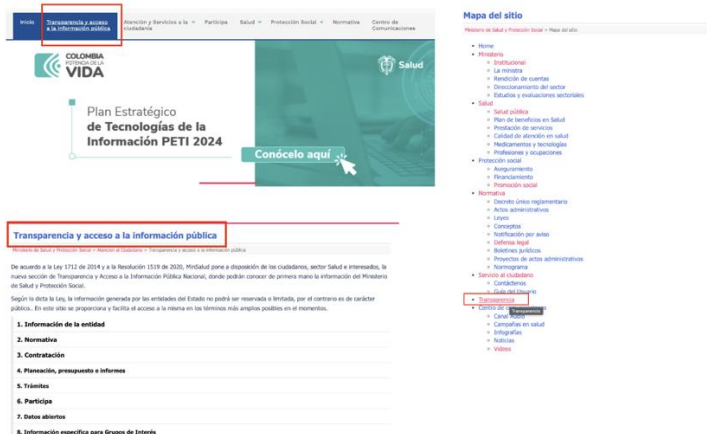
Inicio | Transparencia y acceso a la información pública | Atención y Servicios a la ciudadanía | Participa | Salud | Protección Social | Normativa | Centro de Comunicaciones

COLOMBIA POTENCIA DE LA VIDA

Salud

Plan Estratégico de Tecnologías de la Información PETI 2024

Conócelo aquí

Transparencia y acceso a la información pública

Ministerio de Salud y Protección Social > Atención al Ciudadano > Transparencia y acceso a la información pública

De acuerdo a la Ley 1712 de 2014 y a la Resolución 1519 de 2020, MinSalud pone a disposición de los ciudadanos, sector Salud e interesados, la nueva sección de Transparencia y Acceso a la Información Pública Nacional, donde podrán conocer de primera mano la información del Ministerio de Salud y Protección Social.

Según lo dicta la Ley, la información generada por las entidades del Estado no podrá ser reservada o limitada, por el contrario es de carácter público... En este sitio se proporciona y facilita el acceso a la misma en los términos más amplios posibles en el momento.

1. Información de la entidad

2. Normativa

3. Contratación

4. Planeación, presupuesto e informes

5. Trámites

6. Participa

7. Datos abiertos

8. Información específica para Grupos de Interés

Mapa del sitio

Ministerio de Salud y Protección Social > Mapa del sitio

- Home
- Ministerio
  - Institucional
  - La ministra
  - Rendición de cuentas
  - Direccionamiento del sector
  - Estudios y evaluaciones sectoriales
- Salud
  - Salud pública
  - Plan de beneficios en Salud
  - Prestación de servicios
  - Calidad de atención en salud
  - Medicamentos y tecnologías
  - Profesiones y ocupaciones
- Protección social
  - Aseguramiento
  - Financiamiento
  - Promoción social
- Normativa
  - Decreto único reglamentario
  - Actos administrativos
  - Leyes
  - Conceptos
  - Notificación por aviso
  - Defensa legal
  - Boletines jurídicos
  - Proyectos de actos administrativos
  - Normograma
- Servicio al ciudadano
  - Contáctenos
  - Guía del Usuario
- Transparencia
- Centro de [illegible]
  - Canal Video
  - Campañas en salud
  - Infografías
  - Noticias
  - Videos

Transparencia